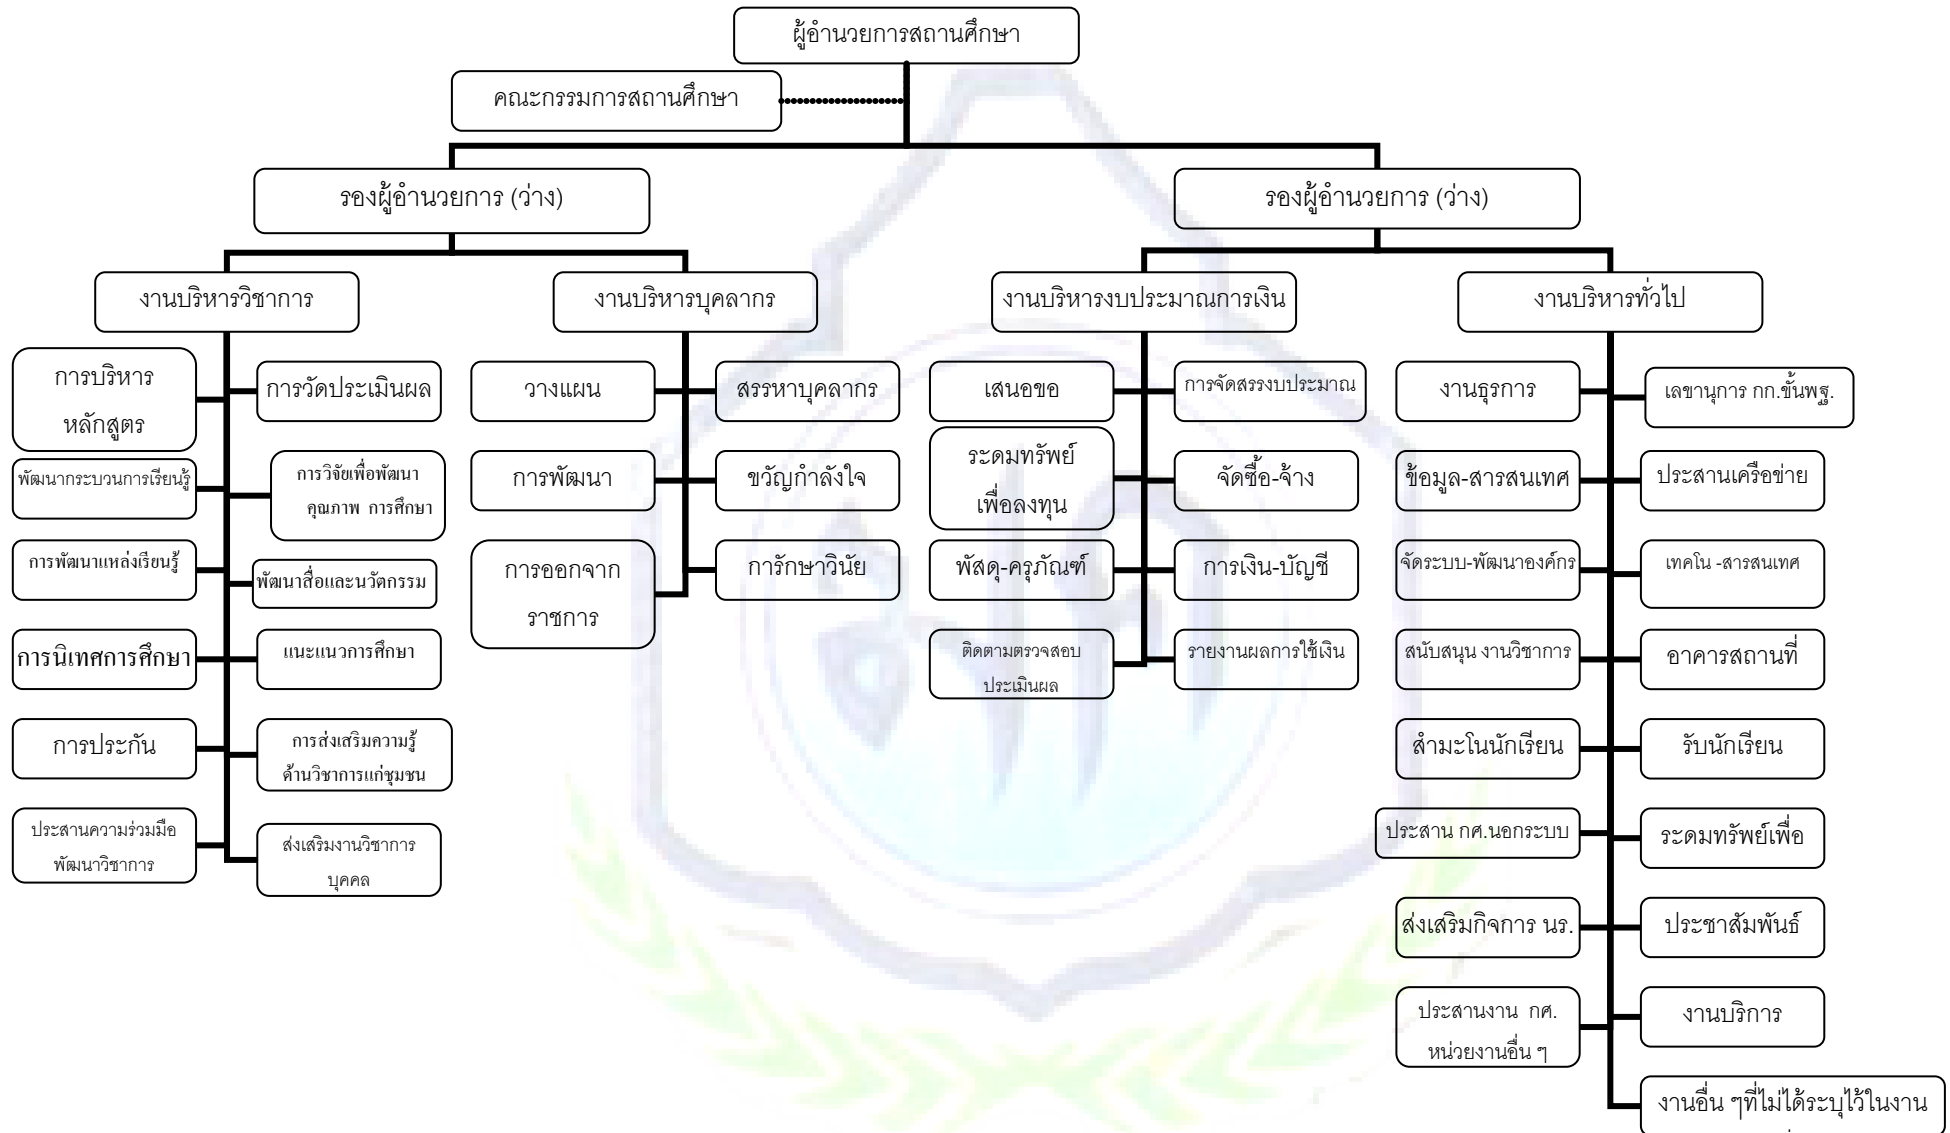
ผู้อำนวยการสถานศึกษา

คณะกรรมการสถานศึกษา

รองผู้อำนวยการ (ว่าง)

รองผู้อำนวยการ (ว่าง)

งานบริหารวิชาการ

งานบริหารบุคลากร

งานบริหารงบประมาณการเงิน

งานบริหารทั่วไป

การบริหารหลักสูตร

การวัดประเมินผล

พัฒนากระบวนการเรียนรู้

การวิจัยเพื่อพัฒนาคุณภาพ การศึกษา

การพัฒนาแหล่งเรียนรู้

พัฒนาสื่อและนวัตกรรม

การนิเทศการศึกษา

แนะแนวการศึกษา

การประกัน

การส่งเสริมความรู้ด้านวิชาการแก่ชุมชน

ประสานความร่วมมือพัฒนาวิชาการ

ส่งเสริมงานวิชาการบุคคล

วางแผน

สรรหาบุคลากร

การพัฒนา

ขวัญกำลังใจ

การออกจากราชการ

การักษาวินัย

เสนอขอ

การจัดสรรงบประมาณ

ระดมทรัพย์เพื่อลงทุน

จัดซื้อ-จ้าง

พัสดุ-ครุภัณฑ์

การเงิน-บัญชี

ติดตามตรวจสอบประเมินผล

รายงานผลการใช้เงิน

งานธุรการ

เลขานุการ กก.ขั้นพฐ.

ข้อมูล-สารสนเทศ

ประสานเครือข่าย

จัดระบบ-พัฒนาองค์กร

เทคโน -สารสนเทศ

สนับสนุน งานวิชาการ

อาคารสถานที่

สำมะโนนักเรียน

รับนักเรียน

ประสาน กศ.นอกระบบ

ระดมทรัพย์เพื่อ

ส่งเสริมกิจการ นร.

ประชาสัมพันธ์

ประสานงาน กศ. หน่วยงานอื่น ๆ

งานบริการ

งานอื่น ๆที่ไม่ได้ระบุไว้ในงาน